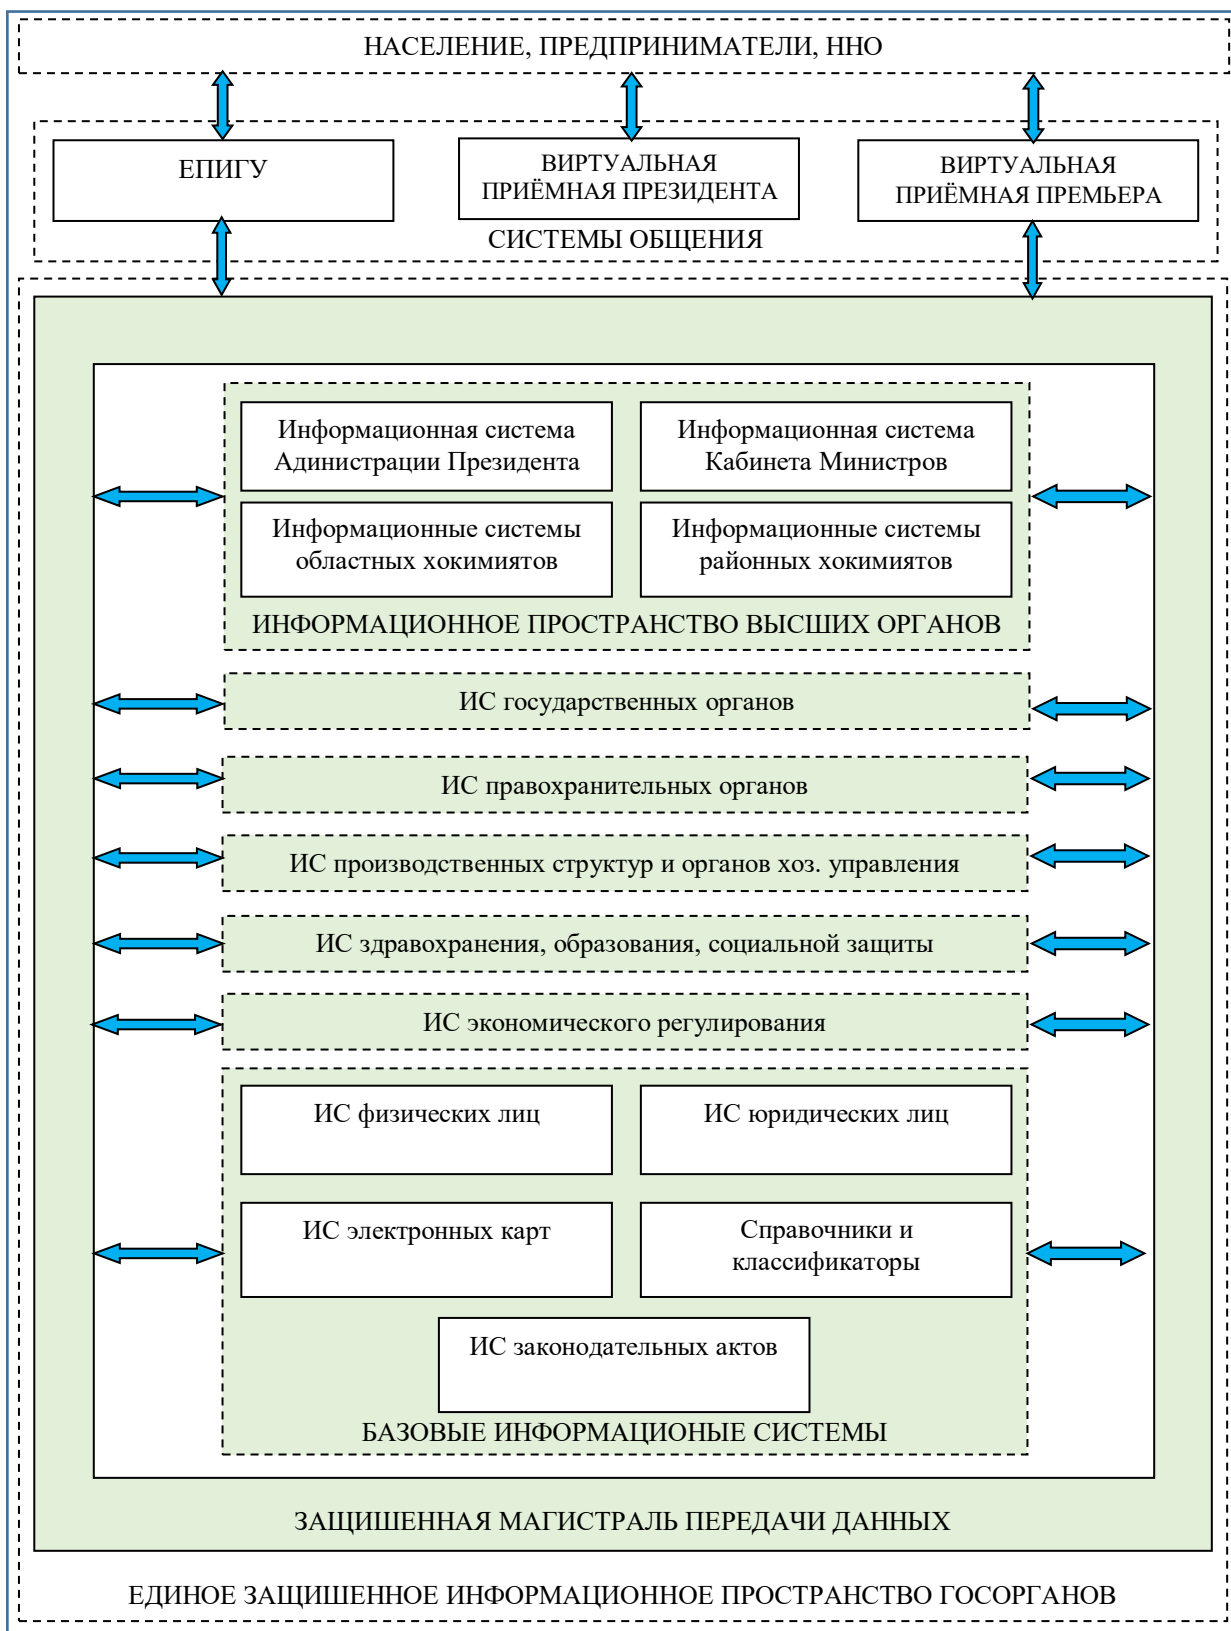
НАСЕЛЕНИЕ, ПРЕДПРИНИМАТЕЛИ, ННО

ЕПИГУ

ВИРТУАЛЬНАЯ ПРИЁМНАЯ ПРЕЗИДЕНТА

ВИРТУАЛЬНАЯ ПРИЁМНАЯ ПРЕМЬЕРА

СИСТЕМЫ ОБЩЕНИЯ

Информационная система Адинистрации Президента

Информационная система Кабинета Министров

Информационные системы областных хокимиятов

Информационные системы районных хокимиятов

ИНФОРМАЦИОННОЕ ПРОСТРАНСТВО ВЫСШИХ ОРГАНОВ

ИС государственных органов

ИС правохранительных органов

ИС производственных структур и органов хоз. управления

ИС здравохранения, образования, социальной защиты

ИС экономического регулирования

ИС физических лиц

ИС юридических лиц

ИС электронных карт

Справочники и классификаторы

ИС законодательных актов

БАЗОВЫЕ ИНФОРМАЦИОНЫЕ СИСТЕМЫ

ЗАЩИШЕННАЯ МАГИСТРАЛЬ ПЕРЕДАЧИ ДАННЫХ

ЕДИНОЕ ЗАЩИШЕННОЕ ИНФОРМАЦИОННОЕ ПРОСТРАНСТВО ГОСОРГАНОВ